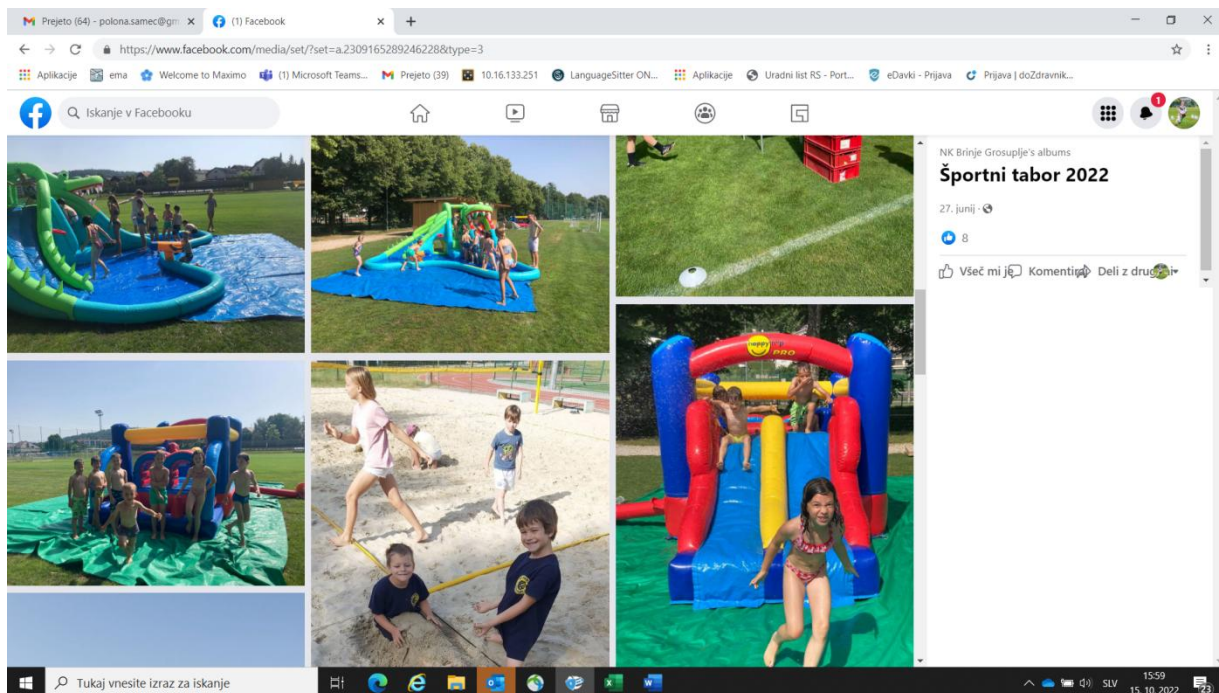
Prejeto (64) - polona.samec@gm ×
(1) Facebook ×
+
https://www.facebook.com/media/set/?set=a.2309165289246228&type=3
Aplikacije ema Welcome to Maximo (1) Microsoft Teams... Prejeto (39) 10.16.133.251 LanguageSitter ON... Aplikacije Uradni list RS - Port... eDavki - Prijava Prijava | doZdravnik...
Iskanje v Facebooku
1
NK Brinje Grosuplje's albums
Športni tabor 2022
27. junij ·
8
Všeč mi je Komentiraj Deli z drugimi
Tukaj vnesite izraz za iskanje
SLV 15:59 15. 10. 2022
23